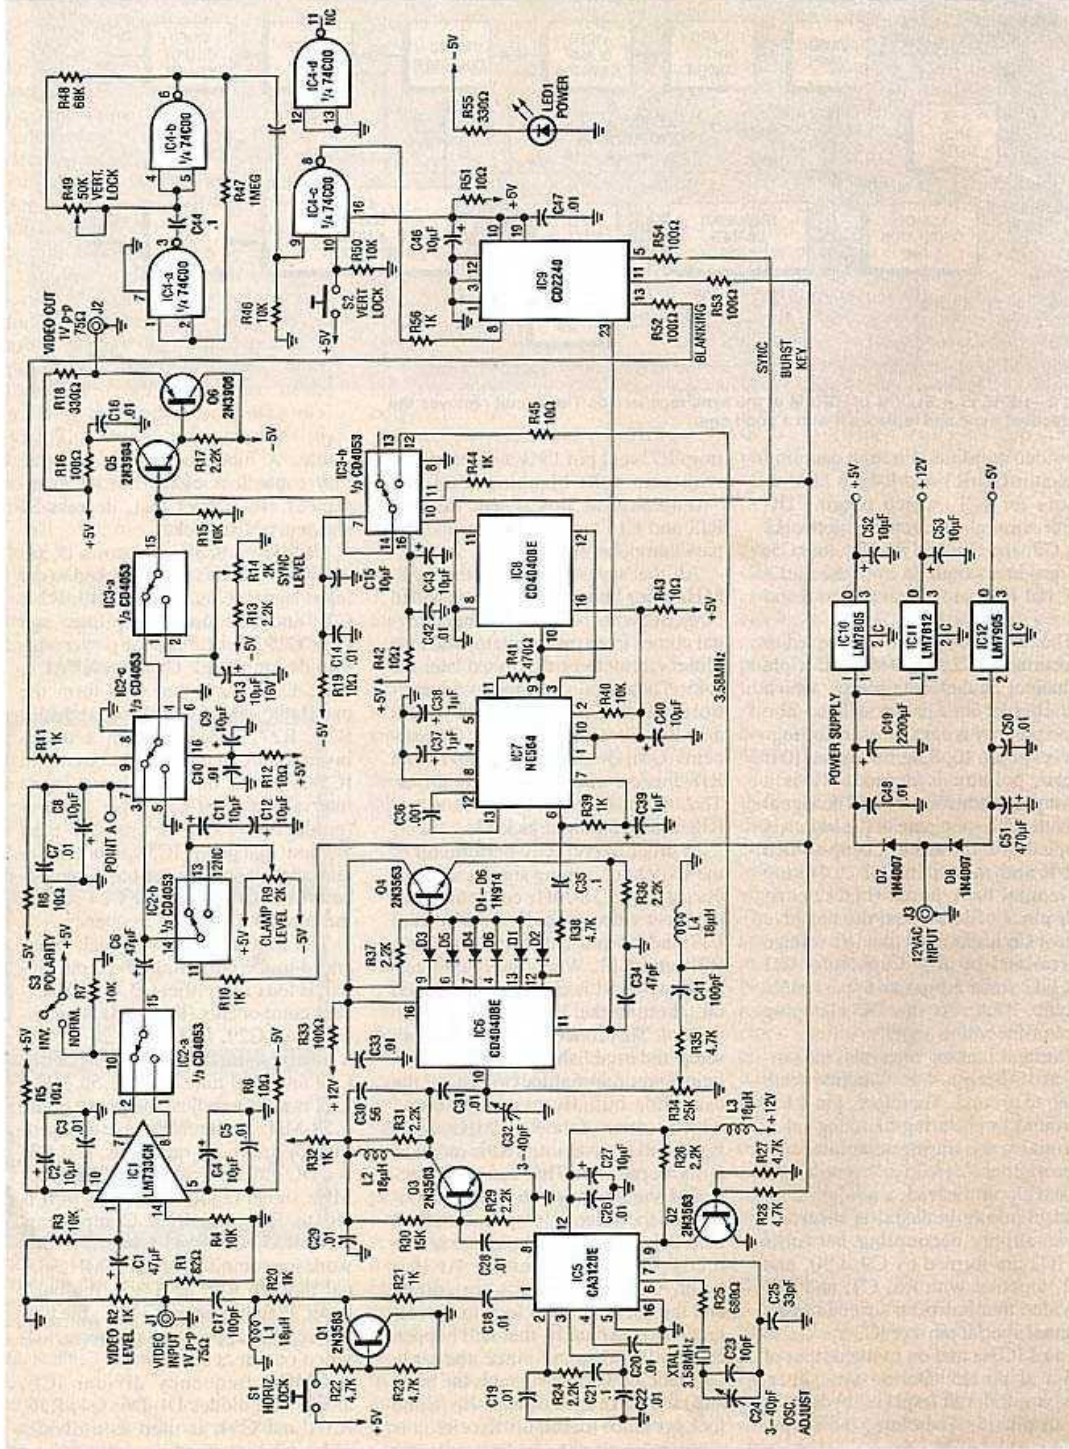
R48 68K
IC4-b 1/4 74C00
R49 50K VERT. LOCK
C44 .1
R47 1MEG
IC4-a 1/4 74C00
IC4-d 1/4 74C00
11 NC
IC4-c 1/4 74C00
R50 10K
S2 VERT LOCK
R46 10K
-5V
R55 330Ω
LED1 POWER
R51 10Ω
+5V
C47 .01
C46 10µF
IC9 CD2240
R54 100Ω
R53 100Ω
R52 100Ω
R56 1K
BLANKING
SYNC
BURST KEY
VIDEO OUT 1V p-p 75Ω J2
R18 330Ω
Q6 2N3906
C16 .01
R16 100Ω
Q5 2N3904
R17 2.2K
-5V
+5V
IC3-b 1/3 CD4053
R45 10Ω
R44 1K
R15 10K
IC3-a 1/3 CD4053
R14 2K SYNC LEVEL
R13 2.2K
C15 10µF
IC8 CD4040BE
C43 10µF
C42 .01
R43 10Ω
+5V
R42 10Ω
R41 470Ω
C14 .01
R19 10Ω
-5V
C13 10µF 16V
IC2-c 1/3 CD4053
R11 1K
C9 10µF
C10 .01
R12 10Ω
+5V
+5V
C38 1µF
C37 1µF
IC7 NE564
R40 10K
C40 10µF
3.58MHz
C8 10µF
C7 .01
POINT A
R8 10Ω
C11 10µF
C12 10µF
IC2-b 1/3 CD4053
12NC
CLAMP LEVEL R9 2K
+5V
-5V
C36 .001
R39 1K
C39 1µF
S3 POLARITY
-5V +5V
INV.
NORM.
R7 10K
C6 47pF
IC2-a 1/3 CD4053
R10 1K
Q4 2N3563
D1-D6 1N914
C35 .1
R36 2.2K
R37 2.2K
R38 4.7K
C34 47pF
L4 18µH
C41 100pF
R35 4.7K
R33 100Ω
C33 .01
IC6 CD4040BE
+12V
+5V
R5 10Ω
C2 10µF
C3 .01
IC1 LM733CH
C4 10µF
C5 .01
R6 10Ω
-5V
R3 10K
R4 10K
C1 47µF
R1 82Ω
VIDEO LEVEL R2 1K
VIDEO INPUT 1V p-p 75Ω J1
C17 100pF
L1 18µH
R20 1K
S1 HORIZ LOCK
Q1 2N3563
R22 4.7K
R23 4.7K
+5V
R32 1K
C30 56
R31 2.2K
C31 .01
C32 3-40pF
L2 18µH
Q3 2N3563
R29 2.2K
R30 15K
C29 .01
R21 1K
C28 .01
C18 .01
IC5 CA3126E
R34 25K
L3 18µH
+12V
R26 2.2K
C27 10µF
C26 .01
Q2 2N3563
R27 4.7K
R28 4.7K
C19 .01
R24 2.2K
C21 .1
C20 .01
C22 .01
XTAL1 3.58MHz
C23 10pF
R25 680Ω
C25 33pF
C24 3-40pF OSC. ADJUST
+5V
+12V
-5V
C52 10µF
C53 10µF
IC10 LM7805
IC11 LM7812
IC12 LM7905
POWER SUPPLY
C49 2200µF
C48 .01
C50 .01
C51 470µF
D7 1N4007
D8 1N4007
J3 12VAC INPUT